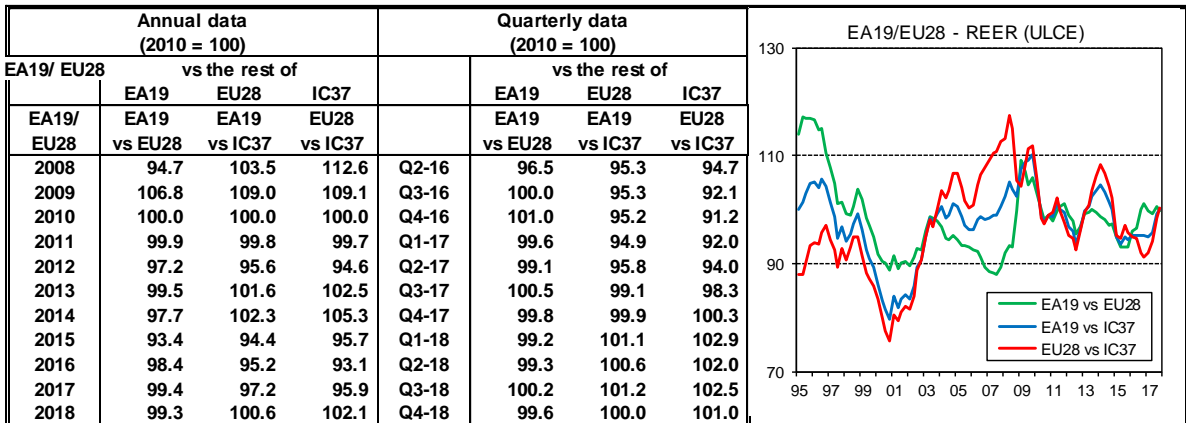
Annual data (2010 = 100)

Quarterly data (2010 = 100)

| EA19/ EU28 | vs the rest of | | | | vs the rest of | | |
|---|---|---|---|---|---|---|---|
| | EA19 | EU28 | IC37 | | EA19 | EU28 | IC37 |
| EA19/ EU28 | EA19 vs EU28 | EA19 vs IC37 | EU28 vs IC37 | | EA19 vs EU28 | EA19 vs IC37 | EU28 vs IC37 |
| 2008 | 94.7 | 103.5 | 112.6 | Q2-16 | 96.5 | 95.3 | 94.7 |
| 2009 | 106.8 | 109.0 | 109.1 | Q3-16 | 100.0 | 95.3 | 92.1 |
| 2010 | 100.0 | 100.0 | 100.0 | Q4-16 | 101.0 | 95.2 | 91.2 |
| 2011 | 99.9 | 99.8 | 99.7 | Q1-17 | 99.6 | 94.9 | 92.0 |
| 2012 | 97.2 | 95.6 | 94.6 | Q2-17 | 99.1 | 95.8 | 94.0 |
| 2013 | 99.5 | 101.6 | 102.5 | Q3-17 | 100.5 | 99.1 | 98.3 |
| 2014 | 97.7 | 102.3 | 105.3 | Q4-17 | 99.8 | 99.9 | 100.3 |
| 2015 | 93.4 | 94.4 | 95.7 | Q1-18 | 99.2 | 101.1 | 102.9 |
| 2016 | 98.4 | 95.2 | 93.1 | Q2-18 | 99.3 | 100.6 | 102.0 |
| 2017 | 99.4 | 97.2 | 95.9 | Q3-18 | 100.2 | 101.2 | 102.5 |
| 2018 | 99.3 | 100.6 | 102.1 | Q4-18 | 99.6 | 100.0 | 101.0 |

EA19/EU28 - REER (ULCE)

130
110
90
70

95 97 99 01 03 05 07 09 11 13 15 17

EA19 vs EU28
EA19 vs IC37
EU28 vs IC37